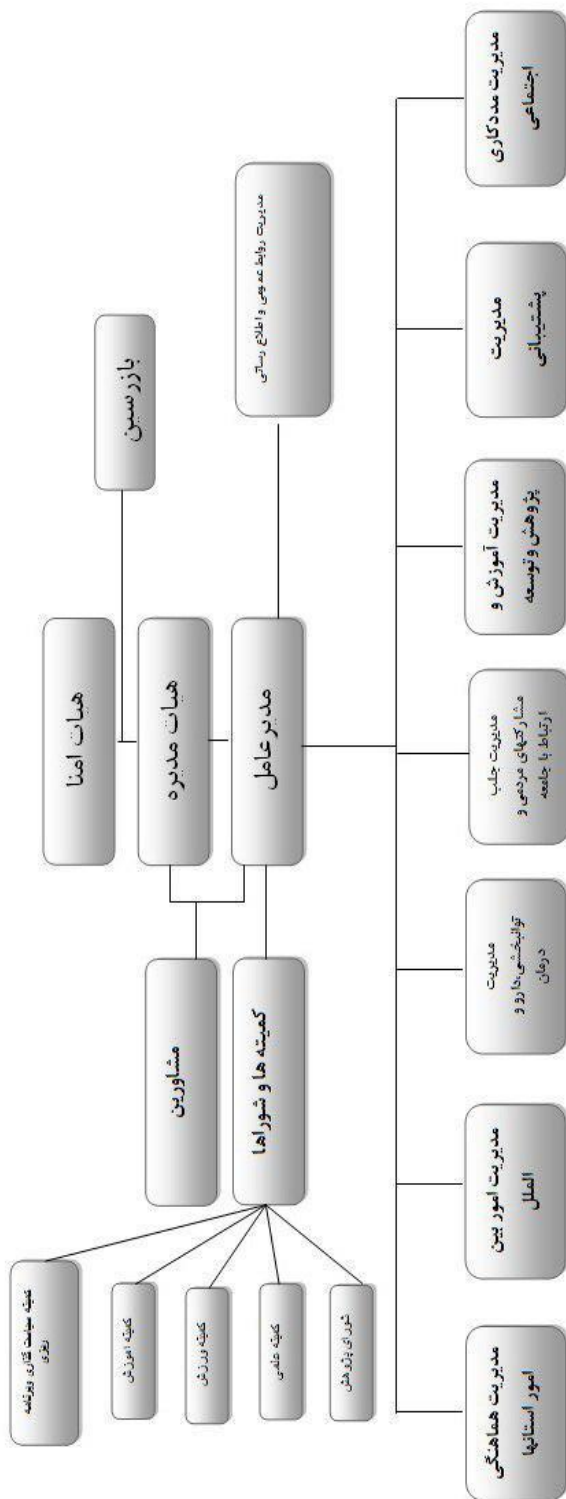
هیات امنا

بازرسین

هیات مدیره

مدیرعامل

مدیریت روابط عمومی و اطلاع رسانی

مشاورین

کمیته ها و شوراها

کمیته حمایت کاری ویژه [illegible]

کمیته آموزش

کمیته ورزش

کمیته علمی

شورای پژوهش

مدیریت مددکاری اجتماعی

مدیریت پشتیبانی

مدیریت آموزش و پژوهش و توسعه

مدیریت جلب مشارکتهای مردمی و ارتباط با جامعه

مدیریت توانبخشی، دارو و درمان

مدیریت امور بین الملل

مدیریت هماهنگی امور استانها